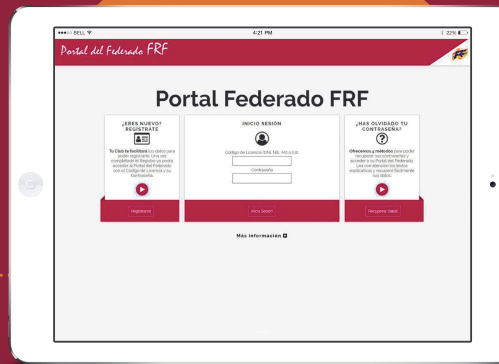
••••○ BELL 4:21 PM 22%

Portal del Federado FRF

FRF

Portal Federado FRF

¿ERES NUEVO? REGISTRATE

Tu Club te facilitará los datos para poder registrarte. Una vez completado el Registro ya podrá acceder al Portal del Federado con el Código de Licencia y su Contraseña.

Registrarse

INICIO SESIÓN

Código de Licencia (DNI, NIE, NIF) o CID

Contraseña

Inicia Sesión

¿HAS OLVIDADO TU CONTRASEÑA?

Ofrecemos 4 métodos para poder recuperar su contraseña y acceder a su Portal del Federado. Lea con atención los textos explicativos y recupere fácilmente sus datos.

Recuperar Datos

Más información